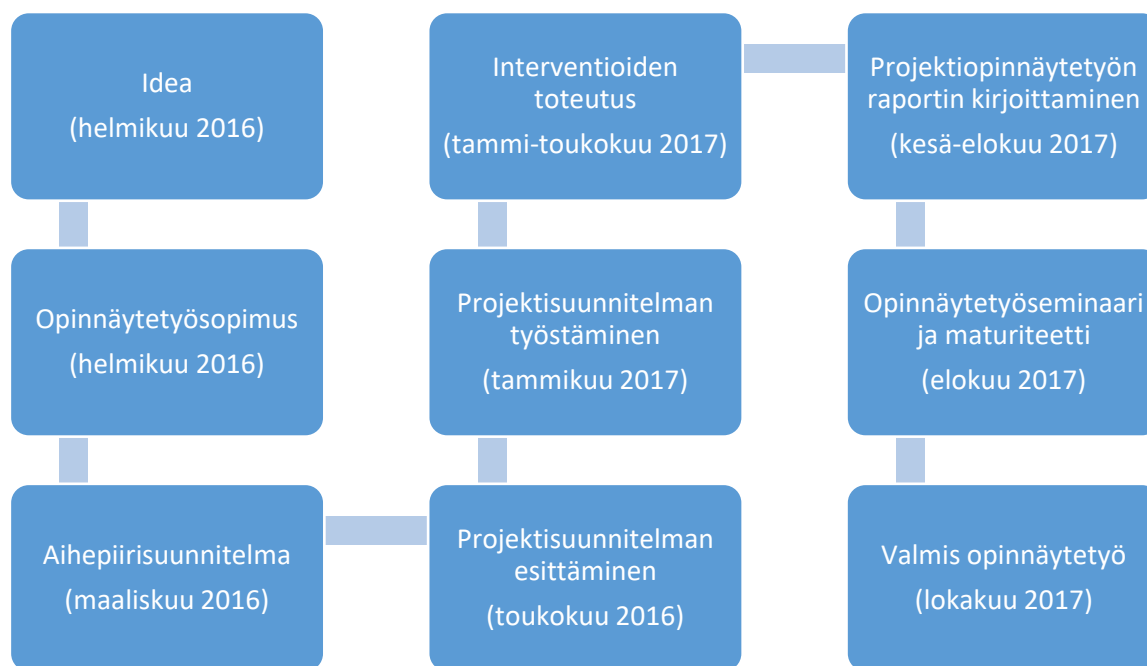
Idea
(helmikuu 2016)

Opinnäytetyösopimus
(helmikuu 2016)

Aihepiirisuunnitelma
(maaliskuu 2016)

Projektisuunnitelman esittäminen
(toukokuu 2016)

Projektisuunnitelman työstäminen
(tammikuu 2017)

Interventioiden toteutus
(tammi-toukokuu 2017)

Projektiopinnäytetyön raportin kirjoittaminen
(kesä-elokuu 2017)

Opinnäytetyöseminaari ja maturiteetti
(elokuu 2017)

Valmis opinnäytetyö
(lokakuu 2017)